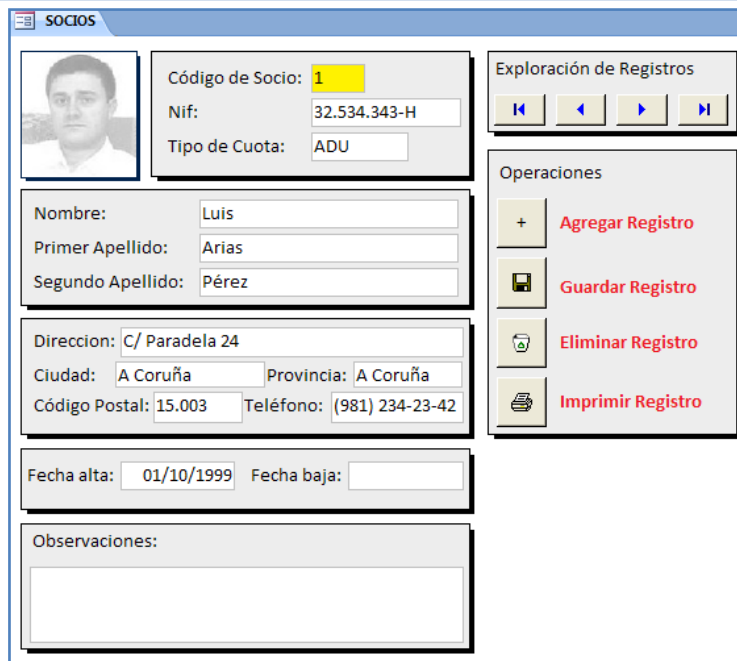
SOCIOS

Código de Socio: 1
Nif: 32.534.343-H
Tipo de Cuota: ADU

Exploración de Registros

Operaciones
+ Agregar Registro
Guardar Registro
Eliminar Registro
Imprimir Registro

Nombre: Luis
Primer Apellido: Arias
Segundo Apellido: Pérez

Direccion: C/ Paradela 24
Ciudad: A Coruña Provincia: A Coruña
Código Postal: 15.003 Teléfono: (981) 234-23-42

Fecha alta: 01/10/1999 Fecha baja:

Observaciones: